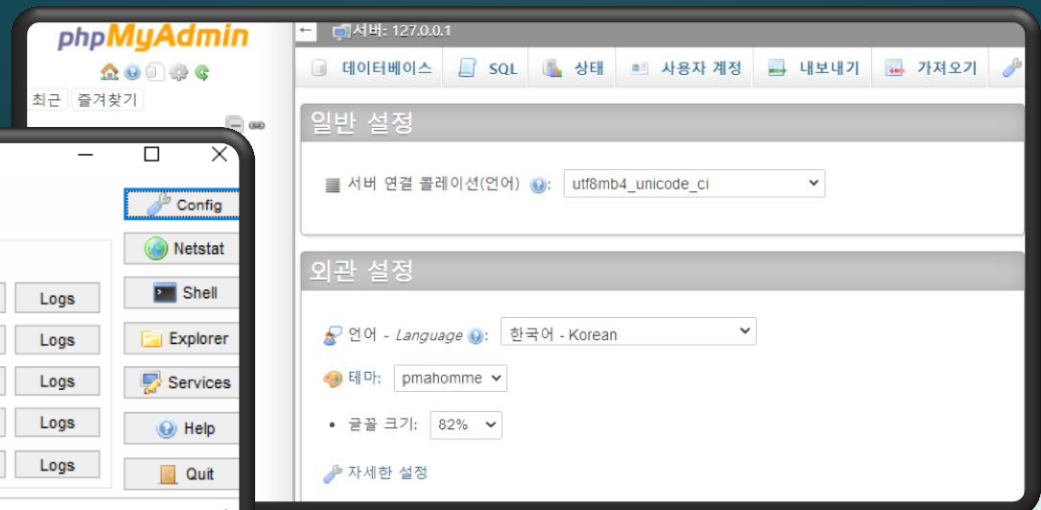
phpMyAdmin

최근 즐겨찾기

서버: 127.0.0.1

데이터베이스 SQL 상태 사용자 계정 내보내기 가져오기

일반 설정

서버 연결 콜레이션(언어): utf8mb4_unicode_ci

외관 설정

언어 - Language: 한국어 - Korean

테마: pmahomme

글꼴 크기: 82%

자세한 설정

Config
Netstat
Shell
Explorer
Services
Help
Quit

Logs
Logs
Logs
Logs
Logs